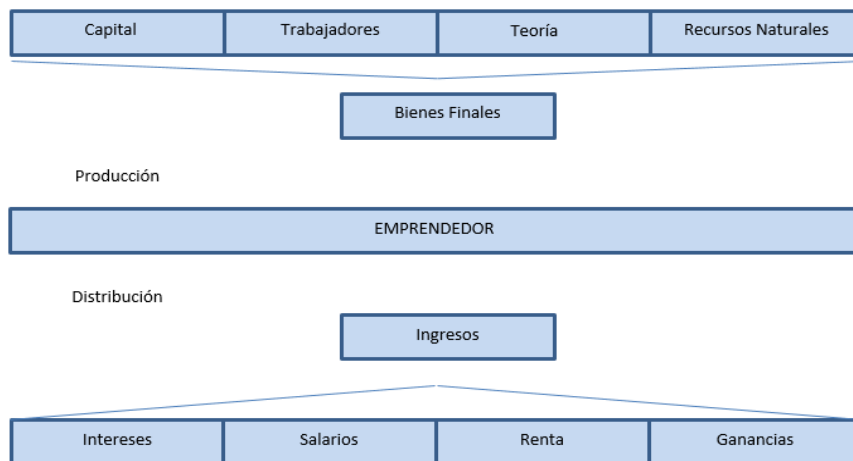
| Capital | Trabajadores | Teoría | Recursos Naturales |
|---|---|---|---|

Bienes Finales

Producción

EMPRENDEDOR

Distribución

Ingresos

| Intereses | Salarios | Renta | Ganancias |
|---|---|---|---|